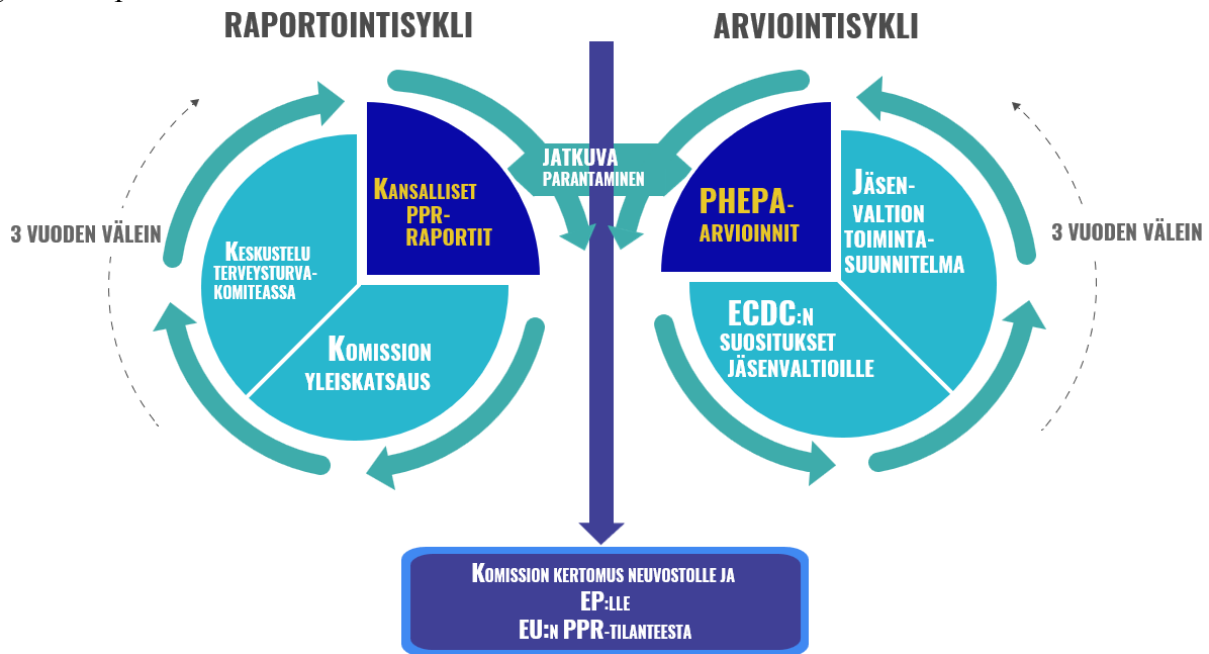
RAPORTOINTISYKLI

ARVIOINTISYKLI

JATKUVA PARANTAMINEN

3 VUODEN VÄLEIN

Kansalliset PPR-raportit

Keskustelu terveysturvakomiteassa

Komission yleiskatsaus

PHEPA-arvioinnit

Jäsenvaltion toimintasuunnitelma

ECDC:n suositukset jäsenvaltioille

3 VUODEN VÄLEIN

Komission kertomus neuvostolle ja EP:lle EU:n PPR-tilanteesta